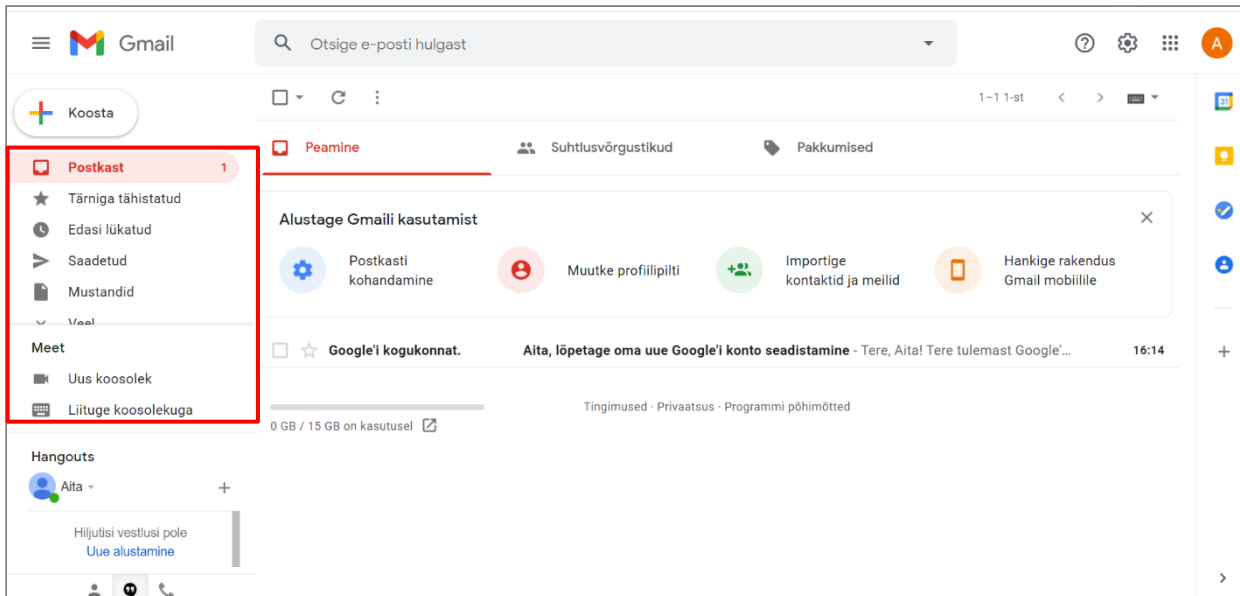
Gmail

Otsige e-posti hulgast

A

Koosta

Postkast 1
Tärniga tähistatud
Edasi lükatud
Saadetud
Mustandid
Veel

Meet
Uus koosolek
Liituge koosolekuga

Hangouts
Aita

Hiljutisi vestlusi pole
Uue alustamine

1–1 1-st

Peamine
Suhtlusvõrgustikud
Pakkumised

Alustage Gmaili kasutamist

Postkasti kohandamine
Muutke profiilipilti
Importige kontaktid ja meilid
Hankige rakendus Gmail mobiilile

Google'i kogukonnat. Aita, lõpetage oma uue Google'i konto seadistamine - Tere, Aita! Tere tulemast Google'... 16:14

0 GB / 15 GB on kasutusel

Tingimused · Privaatsus · Programmi põhimõtted

31